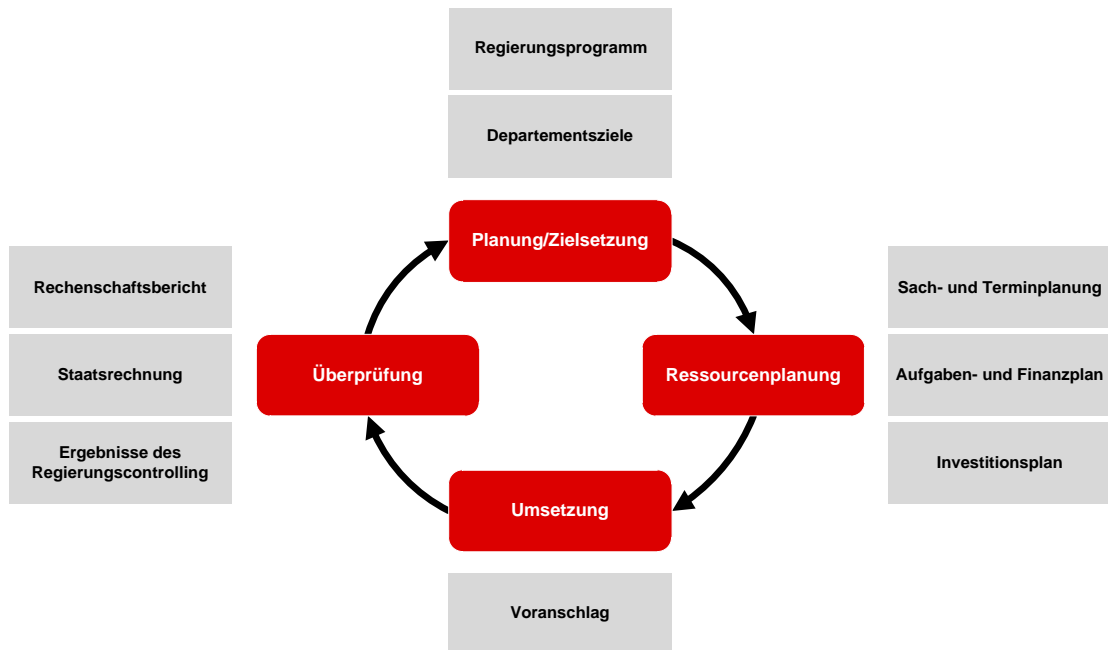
Regierungsprogramm

Departementsziele

Planung/Zielsetzung

Rechenschaftsbericht

Staatsrechnung

Ergebnisse des Regierungscontrolling

Überprüfung

Sach- und Terminplanung

Aufgaben- und Finanzplan

Investitionsplan

Ressourcenplanung

Umsetzung

Voranschlag